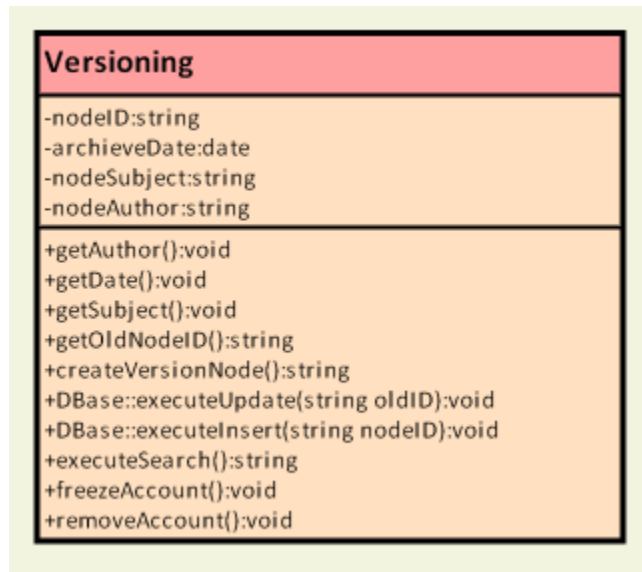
Versioning

-nodeID:string
-archieveDate:date
-nodeSubject:string
-nodeAuthor:string

+getAuthor():void
+getDate():void
+getSubject():void
+getOldNodeID():string
+createVersionNode():string
+DBase::executeUpdate(string oldID):void
+DBase::executeInsert(string nodeID):void
+executeSearch():string
+freezeAccount():void
+removeAccount():void